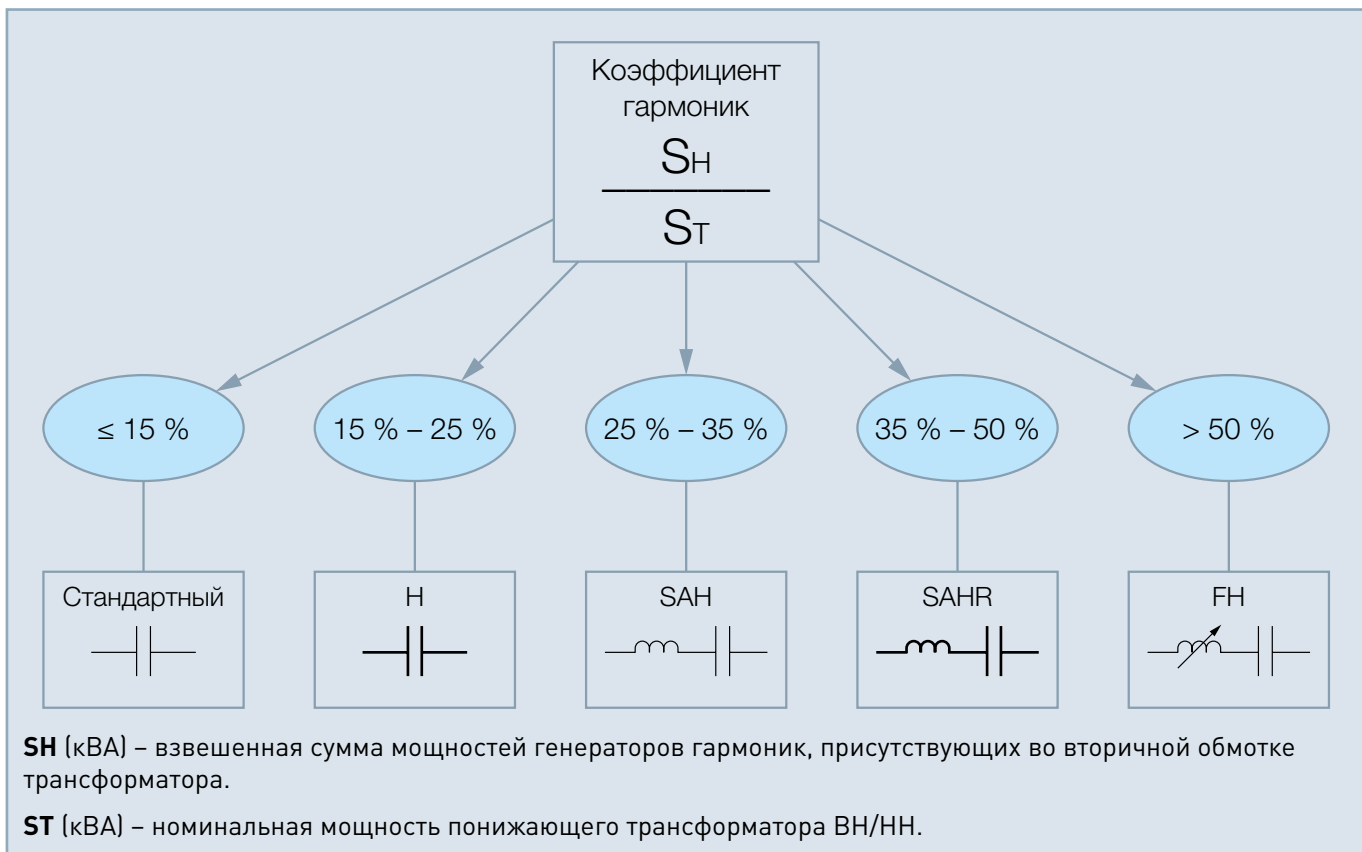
Коэффициент гармоник

$\frac{S_H}{S_T}$

≤ 15 %

15 % – 25 %

25 % – 35 %

35 % – 50 %

> 50 %

Стандартный

H

SAH

SAHR

FH

**SH** (кВА) – взвешенная сумма мощностей генераторов гармоник, присутствующих во вторичной обмотке трансформатора.

**ST** (кВА) – номинальная мощность понижающего трансформатора ВН/НН.